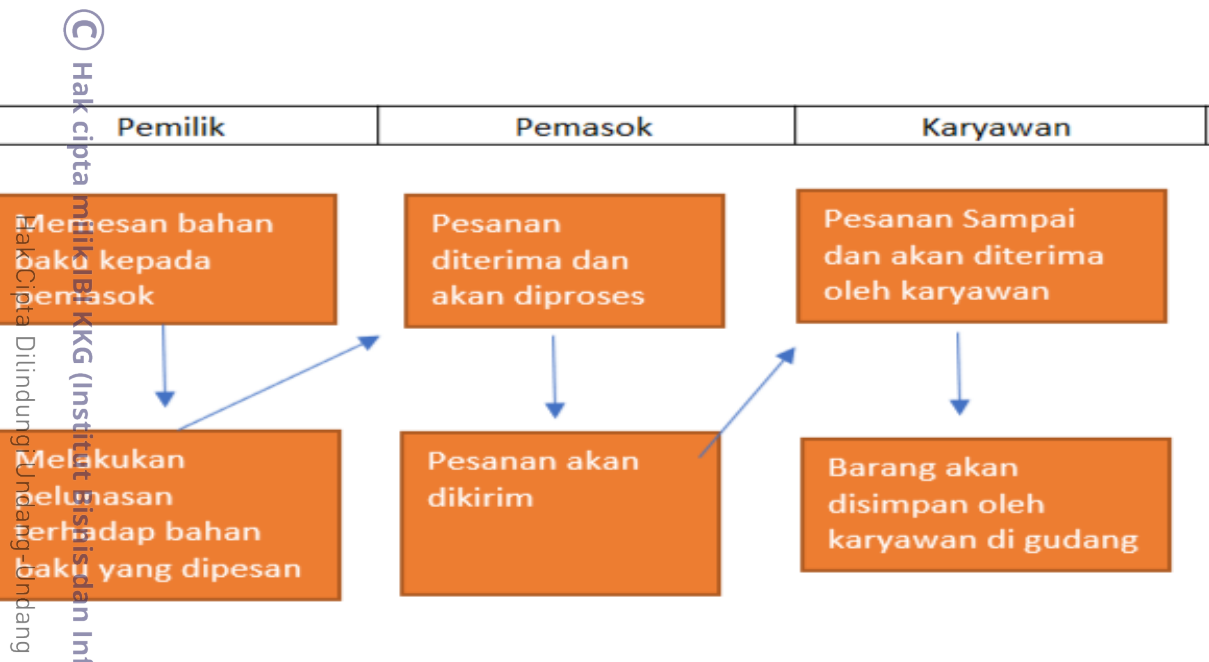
C Hak cipta milik IBI KKG (Institut Bisnis dan Inf

Hak Cipta Dilindungi Undang-Undang

| Pemilik | Pemasok | Karyawan |
|---|---|---|

Memesan bahan baku kepada pemasok

Melakukan pelunasan terhadap bahan baku yang dipesan

Pesanan diterima dan akan diproses

Pesanan akan dikirim

Pesanan Sampai dan akan diterima oleh karyawan

Barang akan disimpan oleh karyawan di gudang